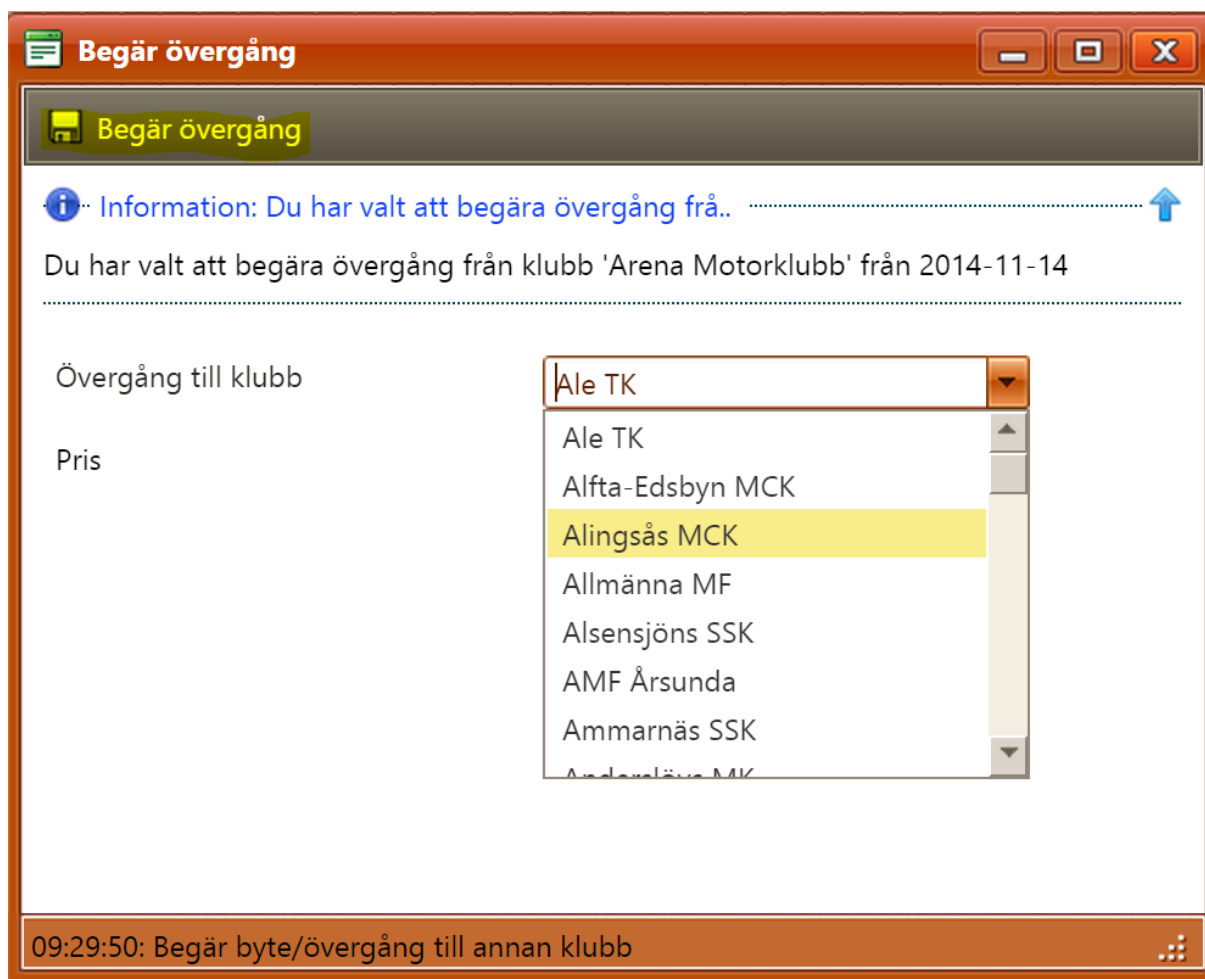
Begär övergång

Begär övergång

Information: Du har valt att begära övergång frå..

Du har valt att begära övergång från klubb 'Arena Motorklubb' från 2014-11-14

Övergång till klubb

Ale TK

Ale TK
Alfta-Edsbyn MCK
Alingsås MCK
Allmänna MF
Alsensjöns SSK
AMF Årsunda
Ammarnäs SSK
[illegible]

Pris

09:29:50: Begär byte/övergång till annan klubb